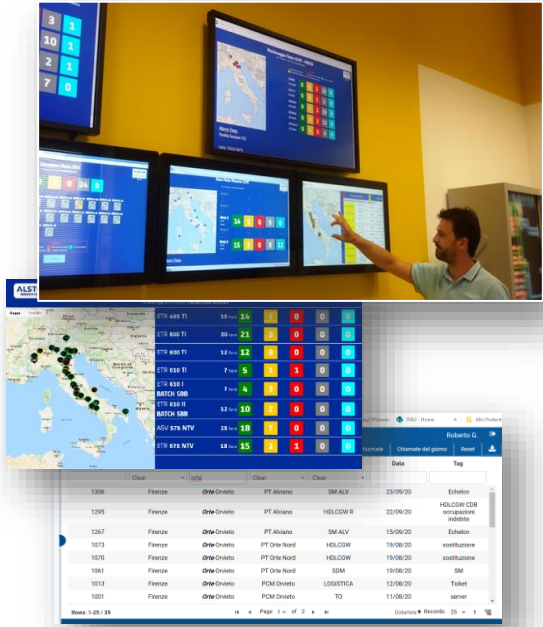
3 1
1 0
2 1
7 0

Monitoraggio Flotta
24 0

14
15

ALST

ETR 485 TI 15 Treni 14 1 0 0 0
ETR 500 TI 30 Treni 21 9 0 0 0
ETR 600 TI 12 Treni 12 0 0 0 0
ETR 610 TI 7 Treni 5 1 1 0 0
ETR 610 I BATCH SBB 7 Treni 4 3 0 0 0
ETR 610 II BATCH SBB 12 Treni 10 2 0 0 0
AGV 575 NTV 25 Treni 18 7 0 0 0
ETR 675 NTV 18 Treni 15 2 1 0 0

ITAG - Home
Altri Preferiti
Roberto G.
Chiamate del giorno
Reset
Data
Tag
Clear
Orte
Clear
Clear

| | | | | | | |
|---|---|---|---|---|---|---|
| 1306 | Firenze | Orte Orvieto | PT Alviano | SM ALV | 23/09/20 | Echelon |
| 1295 | Firenze | Orte Orvieto | PT Alviano | HDLCGW R | 22/09/20 | HDLCGW CDB occupazioni indebite |
| 1267 | Firenze | Orte Orvieto | PT Alviano | SM ALV | 15/09/20 | Echelon |
| 1073 | Firenze | Orte Orvieto | PT Orte Nord | HDLCGW | 19/08/20 | sostituzione |
| 1070 | Firenze | Orte Orvieto | PT Orte Nord | HDLCGW | 19/08/20 | sostituzione |
| 1061 | Firenze | Orte Orvieto | PT Orte Nord | SDM | 19/08/20 | SM |
| 1013 | Firenze | Orte Orvieto | PCM Orvieto | LOGISTICA | 12/08/20 | Ticket |
| 1001 | Firenze | Orte Orvieto | PCM Orvieto | TO | 11/08/20 | server |

Rows: 1-25 / 39
Page 1 of 2
Columns Records 25